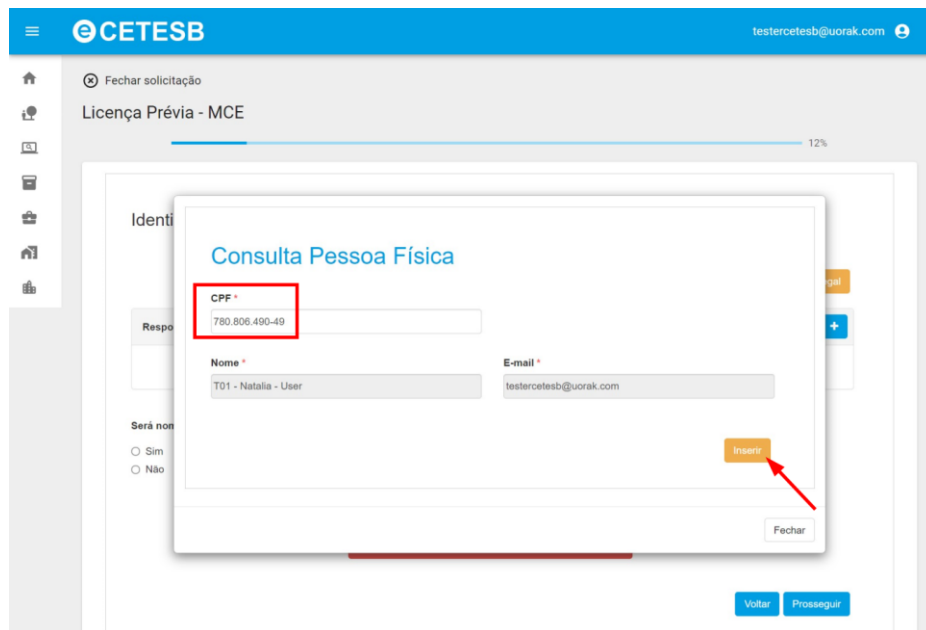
CETESB

testercetesb@uorak.com

Fechar solicitação

Licença Prévia - MCE

12%

Identi

Respo

gal

Será nom

Sim

Não

Consulta Pessoa Física

CPF *

780.806.490-49

Nome *

T01 - Natalia - User

E-mail *

testercetesb@uorak.com

Inserir

Fechar

Voltar

Prosseguir